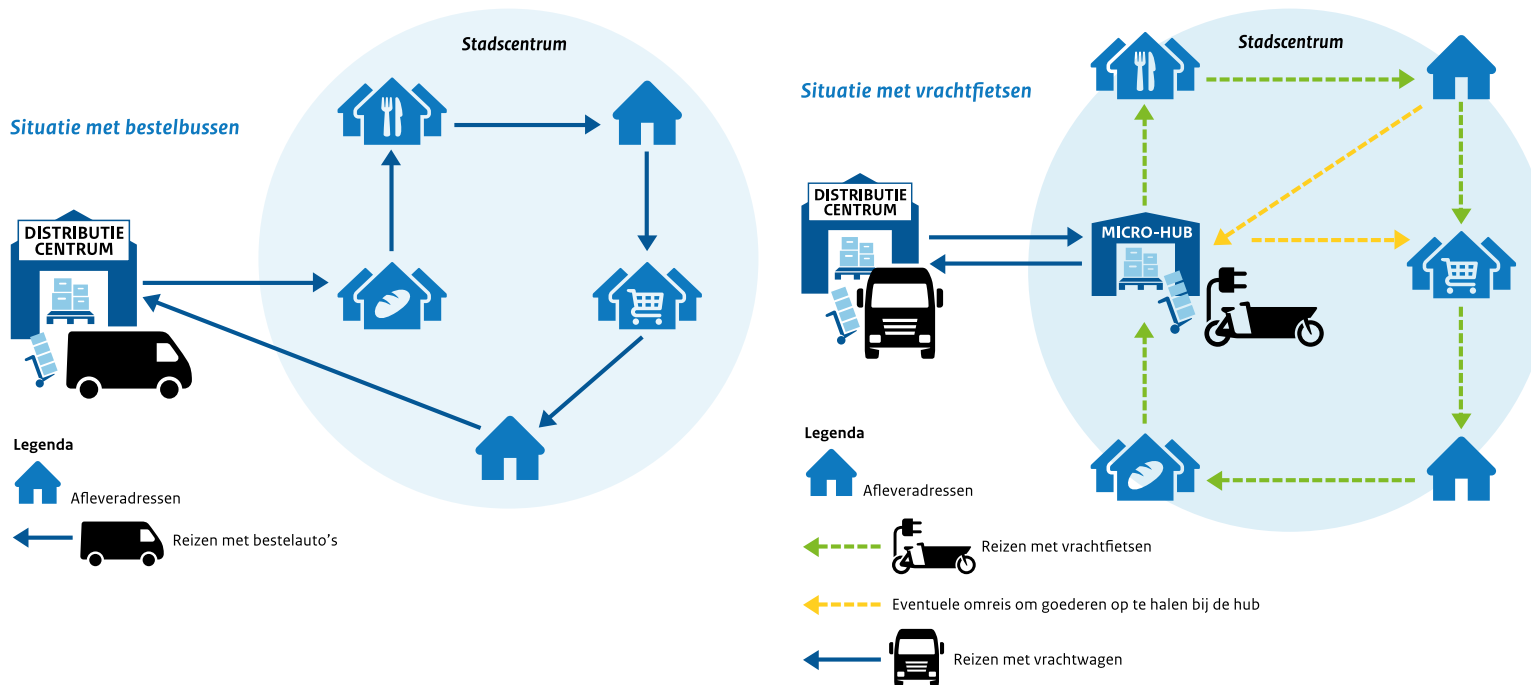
Situatie met bestelbussen

Stadscentrum

DISTRIBUTIE CENTRUM

Legenda

Afleveradressen

Reizen met bestelauto's

Situatie met vrachtfietsen

Stadscentrum

DISTRIBUTIE CENTRUM

MICRO-HUB

Legenda

Afleveradressen

Reizen met vrachtfietsen

Eventuele omreis om goederen op te halen bij de hub

Reizen met vrachtwagen